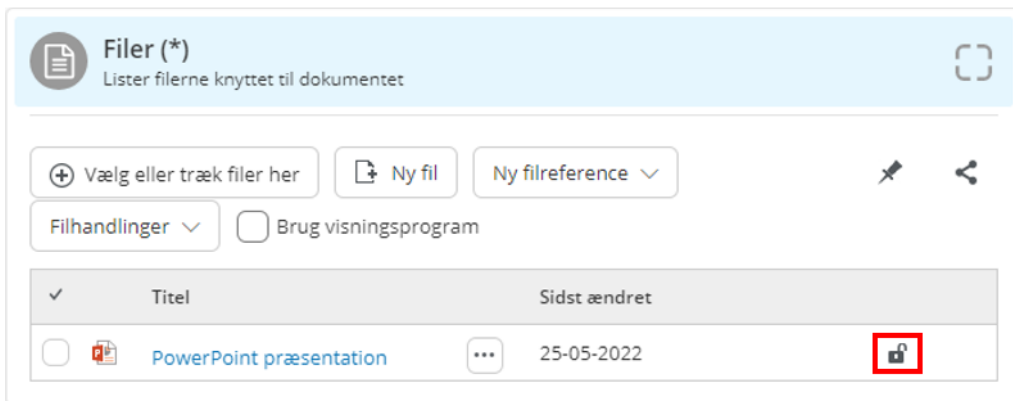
Filer (*)
Lister filerne knyttet til dokumentet

Vælg eller træk filer her
Ny fil
Ny filreference
Filhandlinger
Brug visningsprogram

| ✓ | Titel | | Sidst ændret | |
|---|---|---|---|---|
| | PowerPoint præsentation | ••• | 25-05-2022 | |